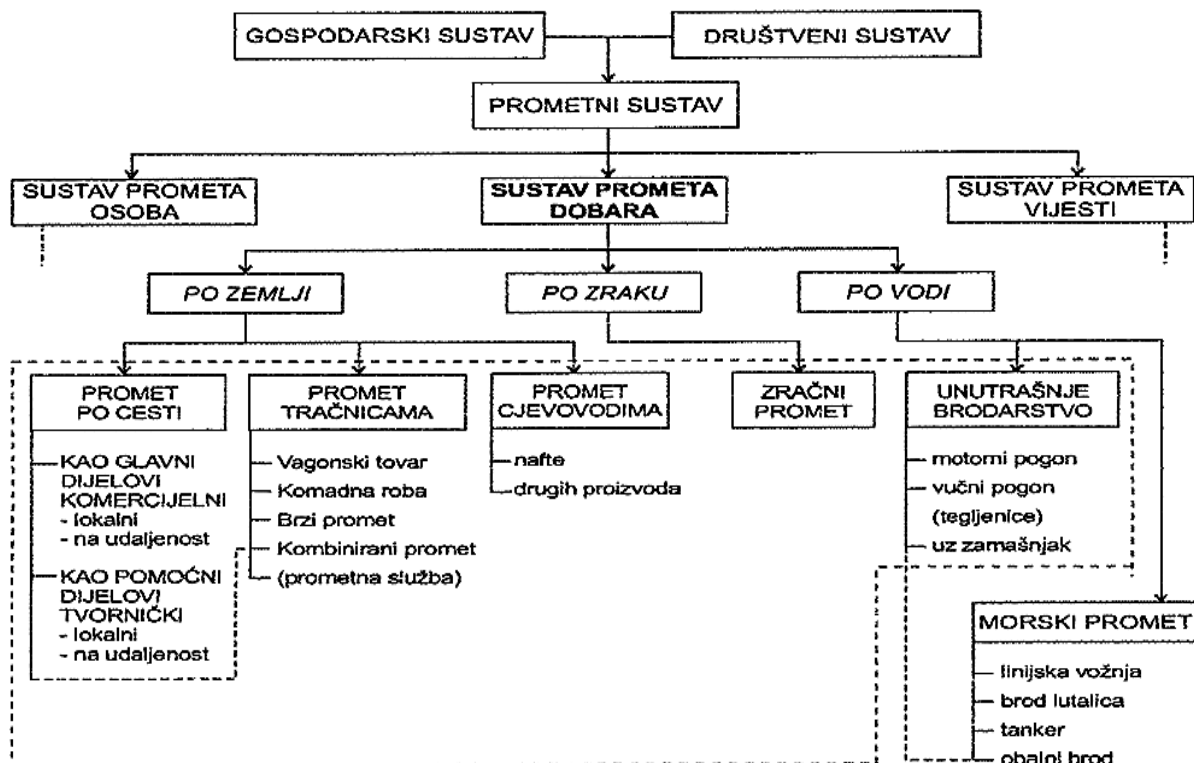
GOSPODARSKI SUSTAV

DRUŠTVENI SUSTAV

PROMETNI SUSTAV

SUSTAV PROMETA OSOBA

SUSTAV PROMETA DOBARA

SUSTAV PROMETA VIJESTI

PO ZEMLJI

PO ZRAKU

PO VODI

PROMET PO CESTI

- KAO GLAVNI DIJELOVI KOMERCIJELNI
- lokalni
- na udaljenost
- KAO POMOĆNI DIJELOVI TVORNIČKI
- lokalni
- na udaljenost

PROMET TRAČNICAMA

- Vagonski tovar
- Komadna roba
- Brzi promet
- Kombinirani promet
- (prometna služba)

PROMET CJEVOVODIMA

- nafte
- drugih proizvoda

ZRAČNI PROMET

UNUTRAŠNJE BRODARSTVO

- motorni pogon
- vučni pogon (tegljenice)
- uz zamašnjak

MORSKI PROMET

- linijska vožnja
- brod lutalica
- tanker
- obalni brod